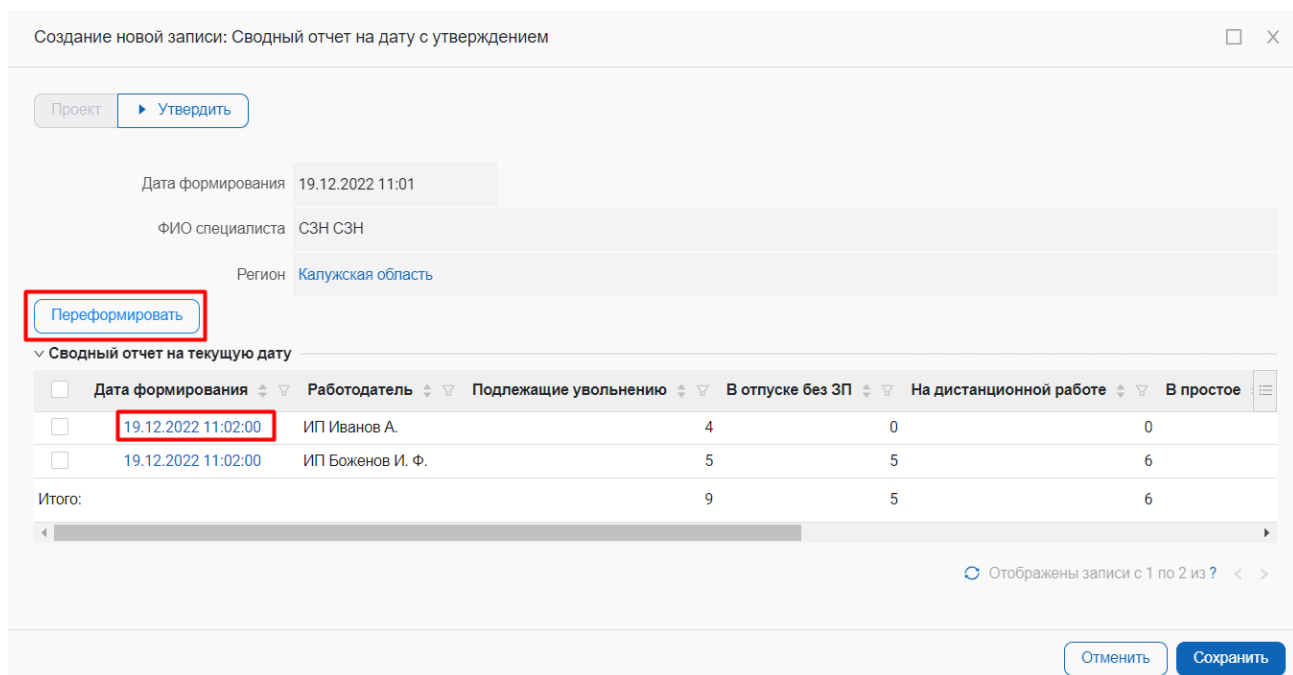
Создание новой записи: Сводный отчет на дату с утверждением

Проект ▸ Утвердить

Дата формирования 19.12.2022 11:01

ФИО специалиста СЗН СЗН

Регион Калужская область

Переформировать

Сводный отчет на текущую дату

| | Дата формирования | Работодатель | Подлежащие увольнению | В отпуске без ЗП | На дистанционной работе | В простое |
|---|---|---|---|---|---|---|
| | 19.12.2022 11:02:00 | ИП Иванов А. | 4 | 0 | 0 | |
| | 19.12.2022 11:02:00 | ИП Боженов И. Ф. | 5 | 5 | 6 | |
| Итого: | | | 9 | 5 | 6 | |

Отображены записи с 1 по 2 из ?

Отменить Сохранить